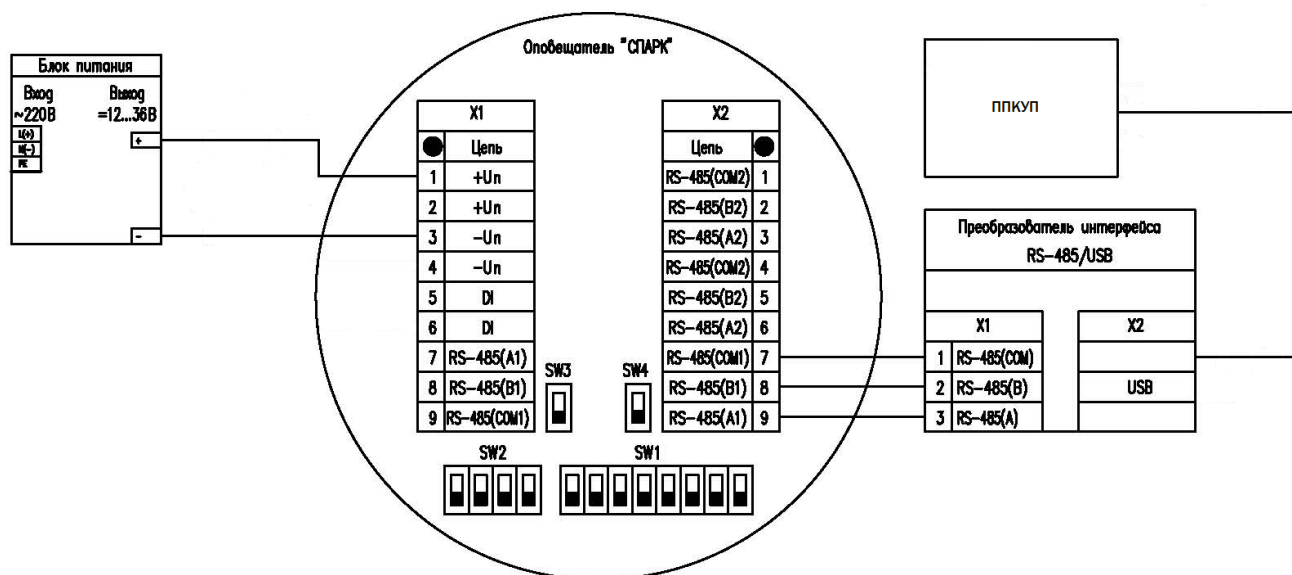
Блок питания
Вход ~220В
Выход =12...36В
L(+)
N(-)
PE
+
-

Оповещатель "СПАРК"

| X1 | |
|---|---|
| ● | Цепь |
| 1 | +Uп |
| 2 | +Uп |
| 3 | -Uп |
| 4 | -Uп |
| 5 | DI |
| 6 | DI |
| 7 | RS-485(A1) |
| 8 | RS-485(B1) |
| 9 | RS-485(COM1) |

| X2 | |
|---|---|
| Цепь | ● |
| RS-485(COM2) | 1 |
| RS-485(B2) | 2 |
| RS-485(A2) | 3 |
| RS-485(COM2) | 4 |
| RS-485(B2) | 5 |
| RS-485(A2) | 6 |
| RS-485(COM1) | 7 |
| RS-485(B1) | 8 |
| RS-485(A1) | 9 |

SW3
SW4
SW2
SW1

ППКУП

Преобразователь интерфейса RS-485/USB

| X1 | |
|---|---|
| 1 | RS-485(COM) |
| 2 | RS-485(B) |
| 3 | RS-485(A) |

| X2 |
|---|
| |
| USB |
| |